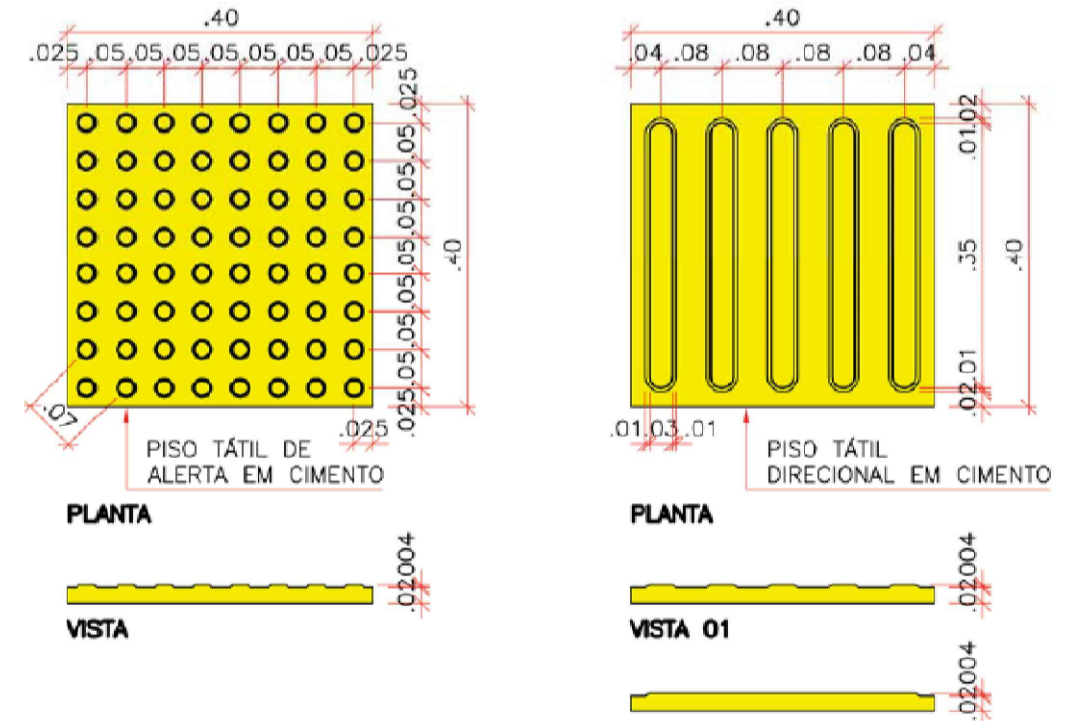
.40
.025 .05 .05 .05 .05 .05 .05 .05 .025
.025 .05 .05 .05 .05 .05 .05 .05 .025
.40
.07
.025
PISO TÁTIL DE ALERTA EM CIMENTO
PLANTA
.02 .004
VISTA

.40
.04 .08 .08 .08 .08 .04
.01 .02
.35
.40
.02 .01
.01 .03 .01
PISO TÁTIL DIRECIONAL EM CIMENTO
PLANTA
.02 .004
VISTA 01
.02 .004